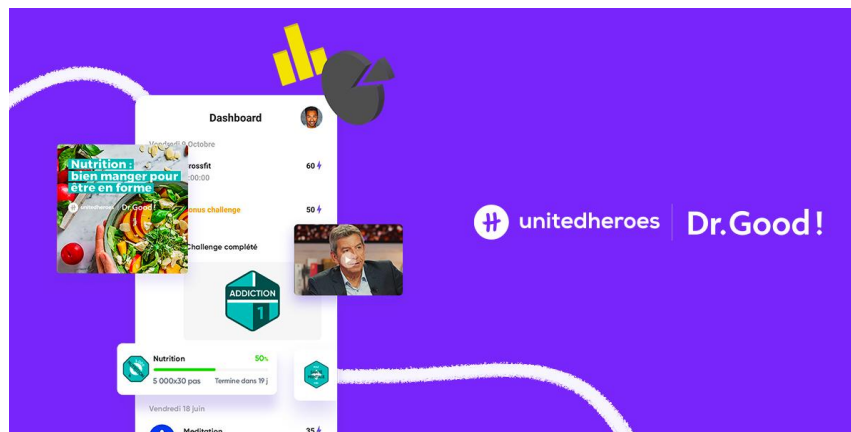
Dashboard

Vendredi 8 Octobre

rossfit

:00:00

60

onus challenge

50

Challenge complété

Nutrition : bien manger pour être en forme

unitedheroes | Dr.Good

ADDICTION

1

Nutrition

50%

5 000x30 pas

Termine dans 19 j

Vendredi 18 juin

Meditation

35

unitedheroes | Dr.Good!